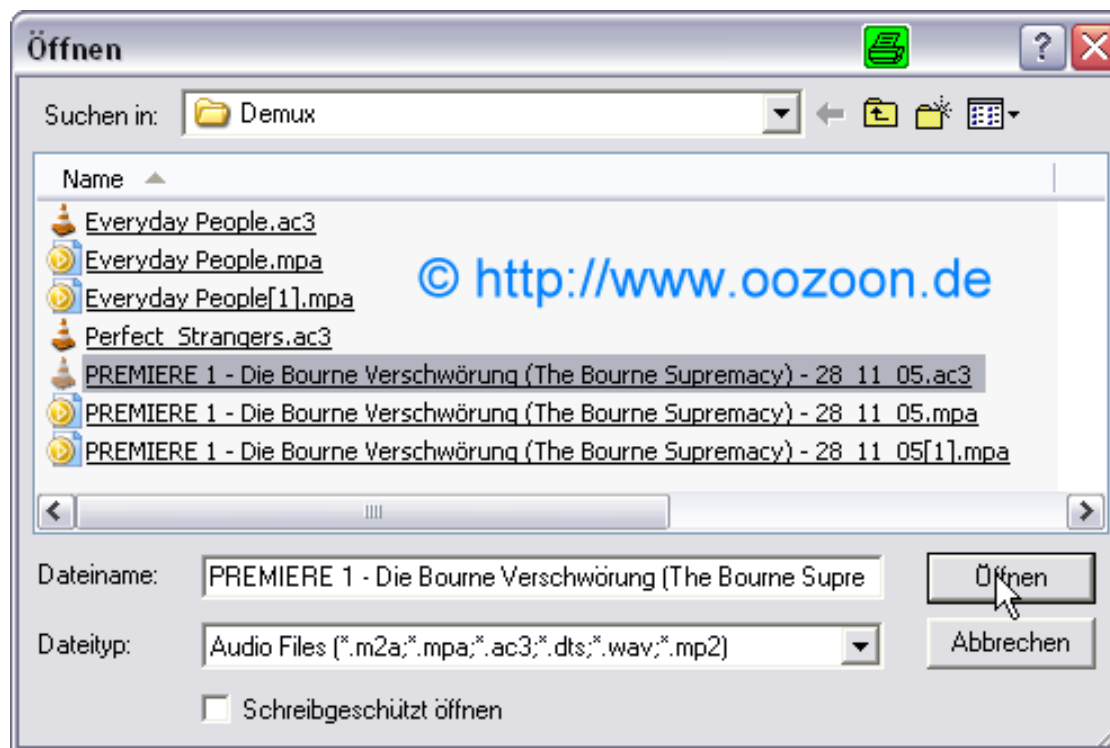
Öffnen

Suchen in: Demux

Name

Everyday People.ac3
Everyday People.mpa
Everyday People[1].mpa
Perfect_Strangers.ac3
PREMIERE 1 - Die Bourne Verschwörung (The Bourne Supremacy) - 28_11_05.ac3
PREMIERE 1 - Die Bourne Verschwörung (The Bourne Supremacy) - 28_11_05.mpa
PREMIERE 1 - Die Bourne Verschwörung (The Bourne Supremacy) - 28_11_05[1].mpa

© http://www.oozoon.de

Dateiname: PREMIERE 1 - Die Bourne Verschwörung (The Bourne Supre

Öffnen

Dateityp: Audio Files (*.m2a;*.mpa;*.ac3;*.dts;*.wav;*.mp2)

Abbrechen

Schreibgeschützt öffnen